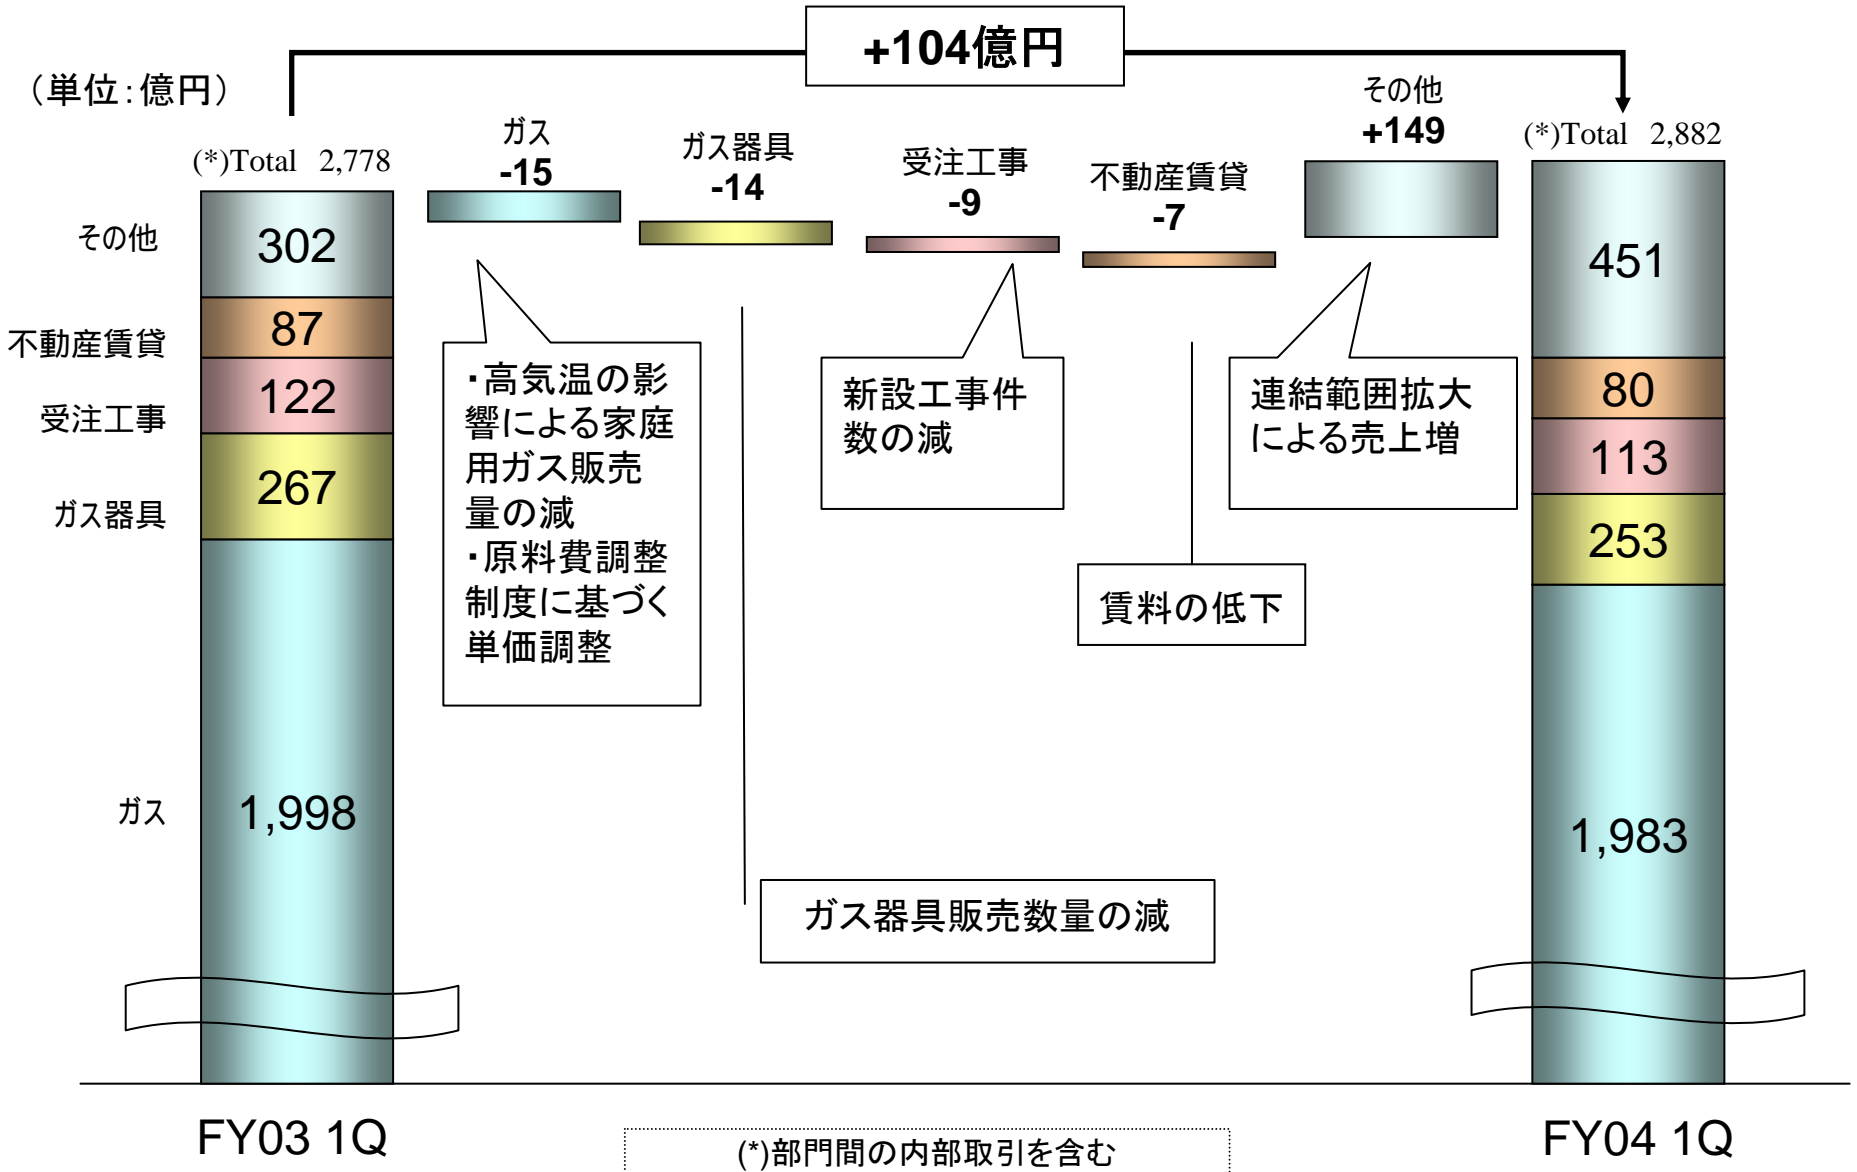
+104億円

（単位：億円）

(*)Total 2,778

その他
302
不動産賃貸
87
受注工事
122
ガス器具
267
ガス
1,998

ガス
-15

ガス器具
-14

受注工事
-9

不動産賃貸
-7

その他
+149

(*)Total 2,882

451
80
113
253
1,983

・高気温の影響による家庭用ガス販売量の減
・原料費調整制度に基づく単価調整

新設工事件数の減

連結範囲拡大による売上増

賃料の低下

ガス器具販売数量の減

FY03 1Q

(*)部門間の内部取引を含む

FY04 1Q